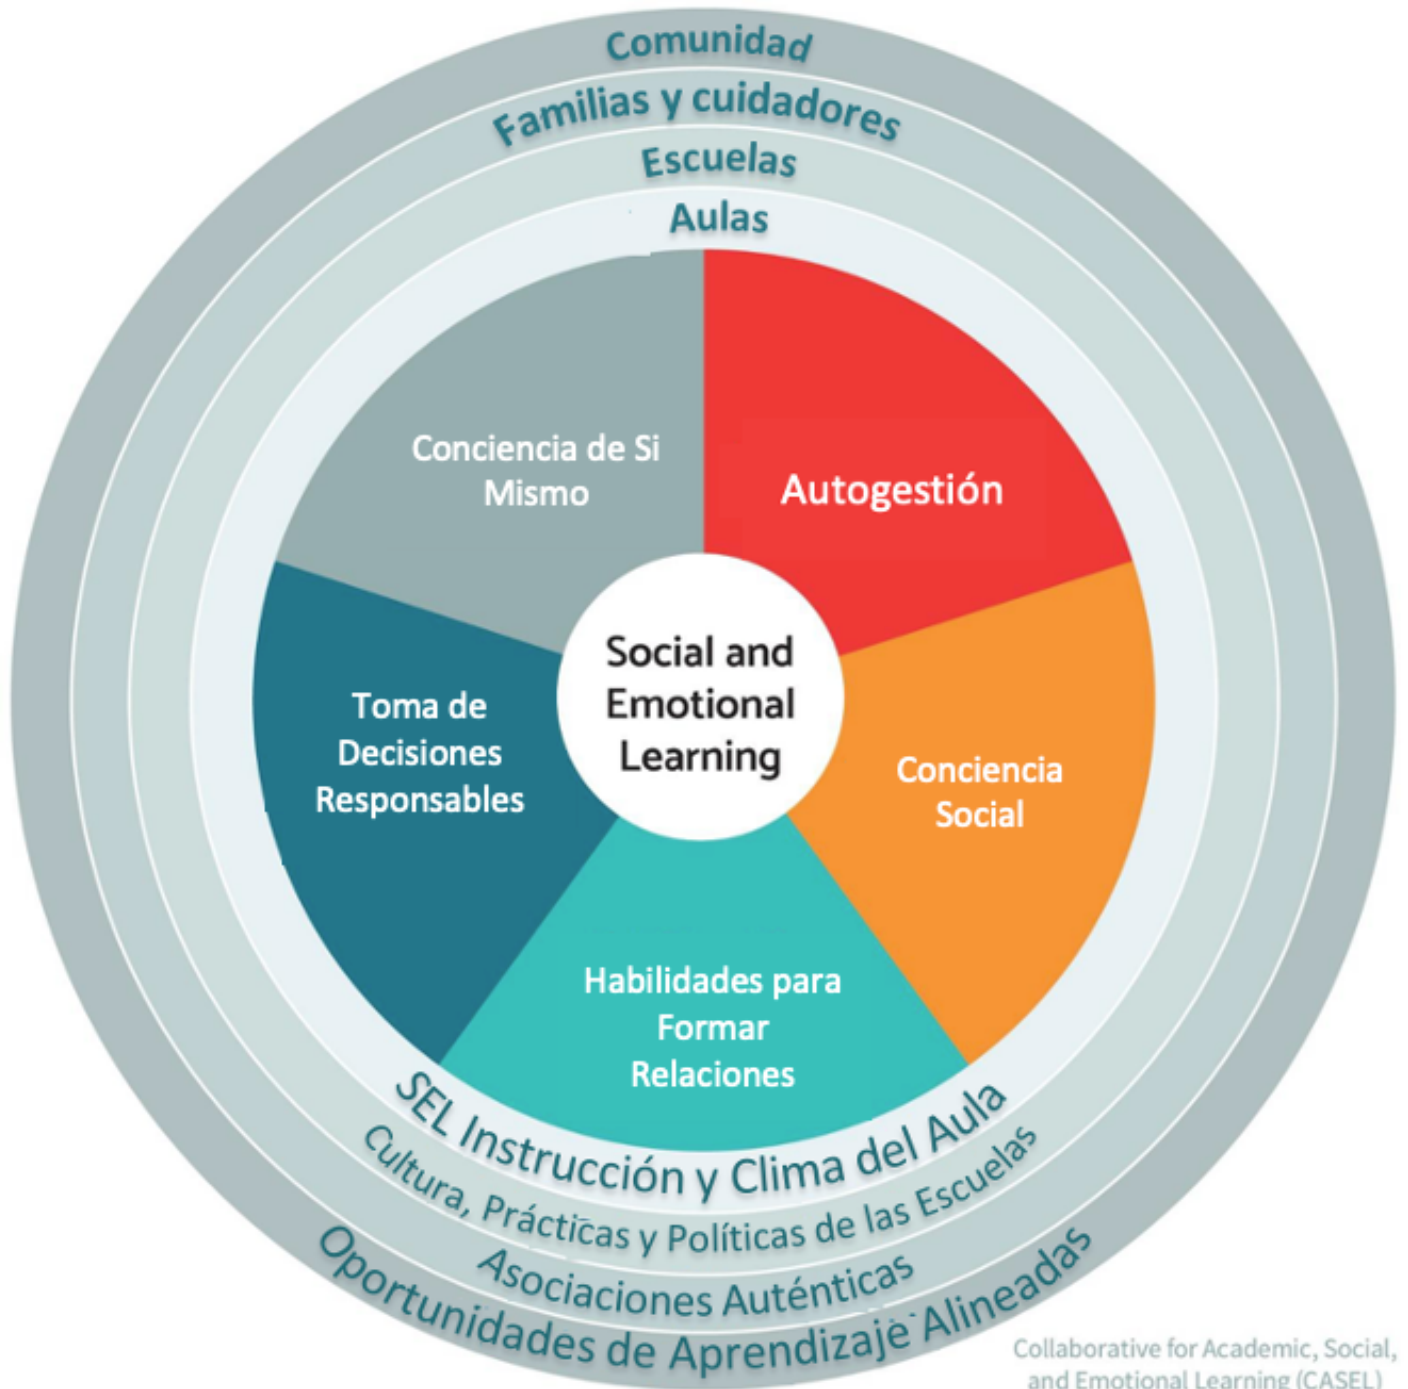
Comunidad
Familias y cuidadores
Escuelas
Aulas

Conciencia de Si Mismo
Autogestión
Social and Emotional Learning
Toma de Decisiones Responsables
Conciencia Social
Habilidades para Formar Relaciones

SEL Instrucción y Clima del Aula
Cultura, Prácticas y Políticas de las Escuelas
Asociaciones Auténticas
Oportunidades de Aprendizaje Alineadas

Collaborative for Academic, Social, and Emotional Learning (CASEL)